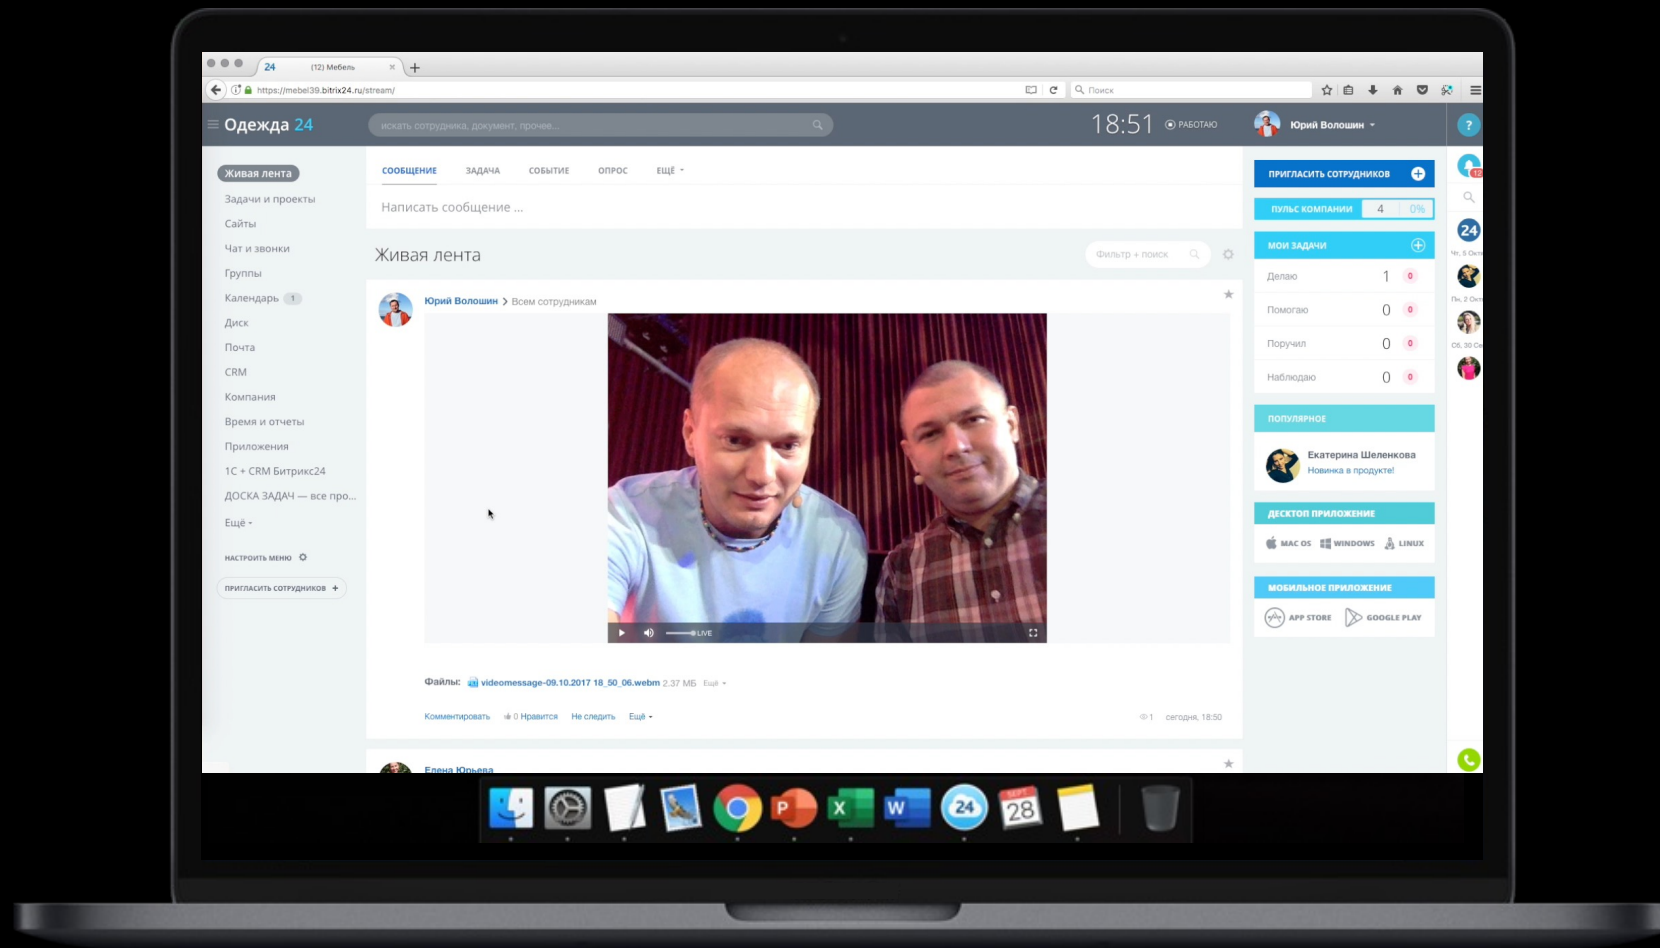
24 (12) Мебель

https://mebel39.bitrix24.ru/stream/

Поиск

Одежда 24

искать сотрудника, документ, прочее...

18:51 РАБОТАЮ

Юрий Волошин

Живая лента
Задачи и проекты
Сайты
Чат и звонки
Группы
Календарь 1
Диск
Почта
CRM
Компания
Время и отчеты
Приложения
1С + CRM Битрикс24
ДОСКА ЗАДАЧ — все про...
Ещё

НАСТРОИТЬ МЕНЮ

ПРИГЛАСИТЬ СОТРУДНИКОВ

СООБЩЕНИЕ ЗАДАЧА СОБЫТИЕ ОПРОС ЕЩЁ

Написать сообщение ...

Живая лента

Фильтр + поиск

Юрий Волошин > Всем сотрудникам

LIVE

Файлы: videomessage-09.10.2017 18_50_06.webm 2.37 МБ Ещё

Комментировать 0 Нравится Не следить Ещё

1 сегодня, 18:50

Елена Юрьева

ПРИГЛАСИТЬ СОТРУДНИКОВ

ПУЛЬС КОМПАНИИ 4 0%

МОИ ЗАДАЧИ

Делаю 1 0
Помогаю 0 0
Поручил 0 0
Наблюдаю 0 0

ПОПУЛЯРНОЕ

Екатерина Шеленкова
Новинка в продукте!

ДЕСКТОП ПРИЛОЖЕНИЕ

MAC OS WINDOWS LINUX

МОБИЛЬНОЕ ПРИЛОЖЕНИЕ

APP STORE GOOGLE PLAY

12

Чт, 5 Окт

Пн, 2 Окт

Сб, 30 Се

SEPT 28